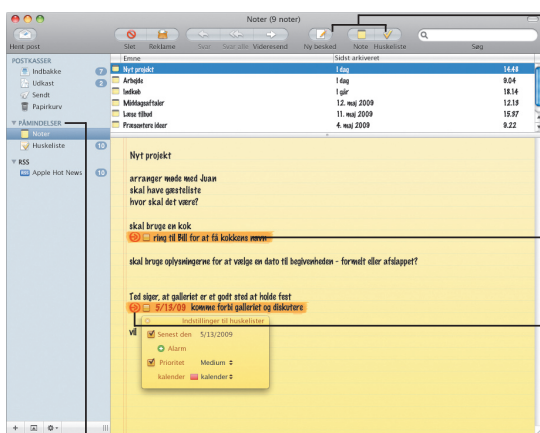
Noter (9 noter)

Hent post

Slet Reklame Svar Svar alle Videresend Ny besked Note Huskeliste Søg

POSTKASSER
Indbakke 7
Udkast 2
Sendt
Papirkurv

PÅMINDELSER
Noter
Huskeliste 10

RSS
Apple Hot News 10

| Emne | Sidst arkiveret | |
|---|---|---|
| Nyt projekt | I dag | 14.48 |
| Arbejde | I dag | 9.04 |
| Indkøb | I går | 18.14 |
| Middagsaftaler | 12. maj 2009 | 12.19 |
| Læse tilbud | 11. maj 2009 | 15.97 |
| Præsentere ideer | 4. maj 2009 | 9.22 |

Nyt projekt

arrangere møde med Juan
skal have gæsteliste
hvor skal det være?

skal bruge en kok
ring til Bill for at få kokkens navn

skal bruge oplysningerne for at vælge en dato til begivenheden - formelt eller afslappet?

Ted siger, at galleriet er et godt sted at holde fest
5/13/09 komme forbi galleriet og diskutere

Indstillinger til huskelister
Senest den 5/13/2009
Alarm
Prioritet Medium
kalender kalender

vil